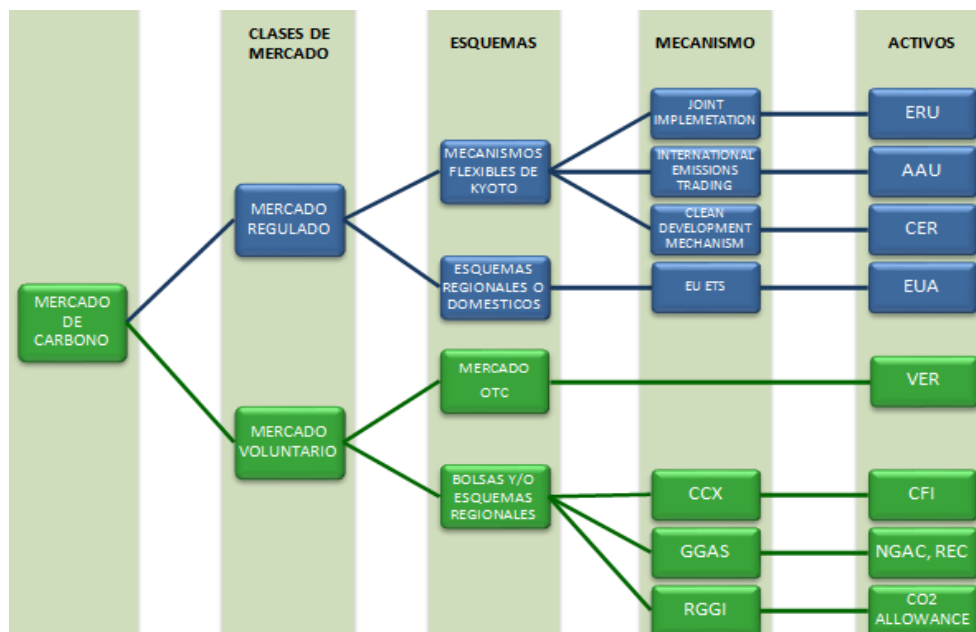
CLASES DE MERCADO

ESQUEMAS

MECANISMO

ACTIVOS

MERCADO DE CARBONO

MERCADO REGULADO

MECANISMOS FLEXIBLES DE KYOTO

JOINT IMPLEMETATION

ERU

INTERNATIONAL EMISSIONS TRADING

AAU

CLEAN DEVELOPMENT MECHANISM

CER

ESQUEMAS REGIONALES O DOMESTICOS

EU ETS

EUA

MERCADO VOLUNTARIO

MERCADO OTC

VER

BOLSAS Y/O ESQUEMAS REGIONALES

CCX

CFI

GGAS

NGAC, REC

RGGI

CO2 ALLOWANCE